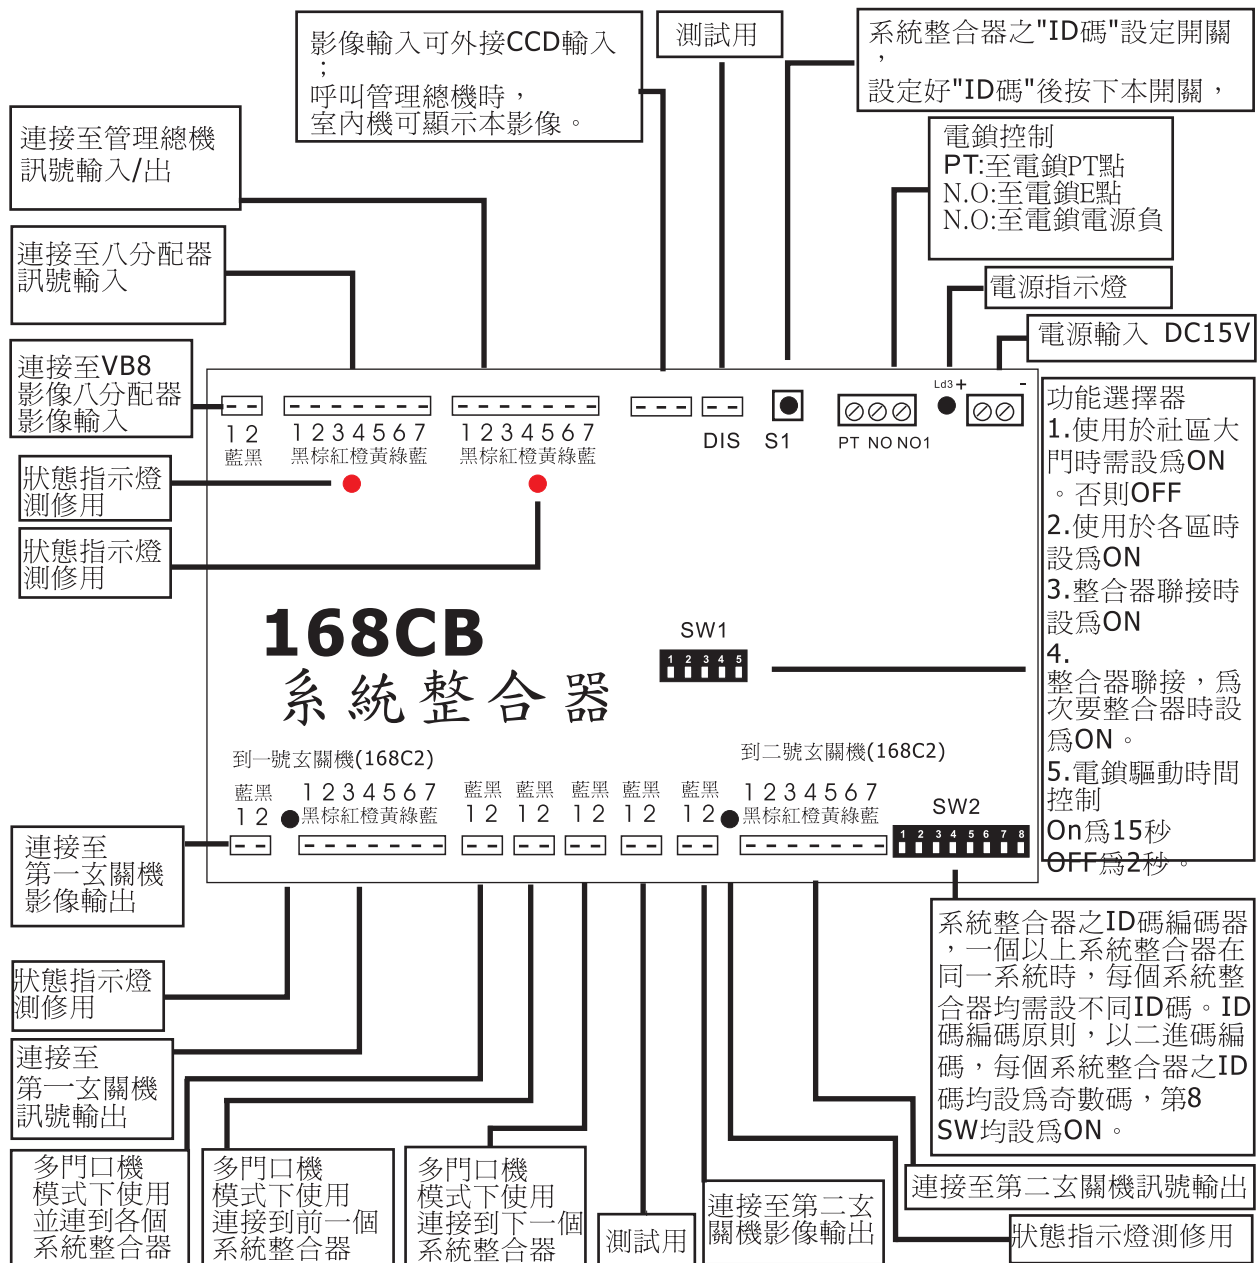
影像輸入可外接CCD輸入；呼叫管理總機時，室內機可顯示本影像。

測試用

系統整合器之"ID碼"設定開關，設定好"ID碼"後按下本開關，

連接至管理總機訊號輸入/出

電鎖控制
PT:至電鎖PT點
N.O:至電鎖E點
N.O:至電鎖電源負

連接至八分配器訊號輸入

電源指示燈

電源輸入 DC15V

連接至VB8影像八分配器影像輸入

1 2
藍黑

1 2 3 4 5 6 7
黑棕紅橙黃綠藍

1 2 3 4 5 6 7
黑棕紅橙黃綠藍

DIS S1

PT NO NO1

Ld3 + -

功能選擇器
1.使用於社區大門時需設爲ON。否則OFF
2.使用於各區時設爲ON
3.整合器聯接時設爲ON
4.整合器聯接，爲次要整合器時設爲ON。
5.電鎖驅動時間控制
On爲15秒
OFF爲2秒。

狀態指示燈測修用

狀態指示燈測修用

168CB
系統整合器

SW1
1 2 3 4 5

到一號玄關機(168C2)

到二號玄關機(168C2)

藍黑
1 2

1 2 3 4 5 6 7
黑棕紅橙黃綠藍

藍黑 藍黑 藍黑 藍黑 藍黑
1 2 1 2 1 2 1 2 1 2

1 2 3 4 5 6 7
黑棕紅橙黃綠藍

SW2
1 2 3 4 5 6 7 8

連接至第一玄關機影像輸出

系統整合器之ID碼編碼器，一個以上系統整合器在同一系統時，每個系統整合器均需設不同ID碼。ID碼編碼原則，以二進碼編碼，每個系統整合器之ID碼均設爲奇數碼，第8 SW均設爲ON。

狀態指示燈測修用

連接至第一玄關機訊號輸出

連接至第二玄關機訊號輸出

多門口機模式下使用並連到各個系統整合器

多門口機模式下使用連接到前一個系統整合器

多門口機模式下使用連接到下一個系統整合器

測試用

連接至第二玄關機影像輸出

狀態指示燈測修用